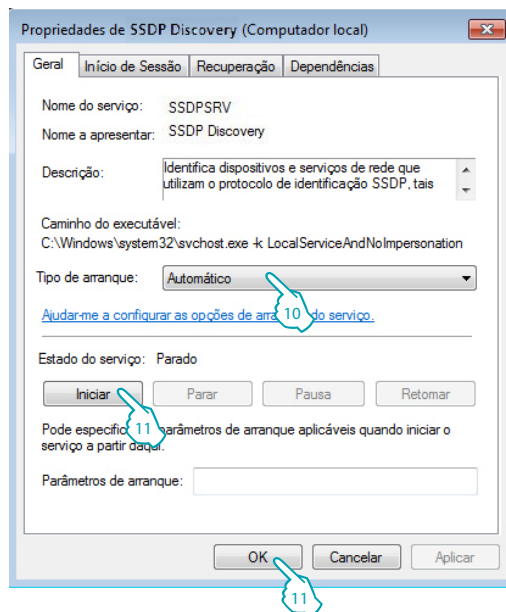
Propriedades de SSDP Discovery (Computador local)

Geral | Início de Sessão | Recuperação | Dependências

Nome do serviço: SSDPSRV

Nome a apresentar: SSDP Discovery

Descrição: Identifica dispositivos e serviços de rede que utilizam o protocolo de identificação SSDP, tais

Caminho do executável:
C:\Windows\system32\svchost.exe -k LocalServiceAndNoImpersonation

Tipo de arranque: Automático

10

Ajudar-me a configurar as opções de arra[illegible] do serviço.

Estado do serviço: Parado

Iniciar | Parar | Pausa | Retomar

11

Pode especific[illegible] parâmetros de arranque aplicáveis quando iniciar o serviço a partir daqui.

Parâmetros de arranque:

OK | Cancelar | Aplicar

11